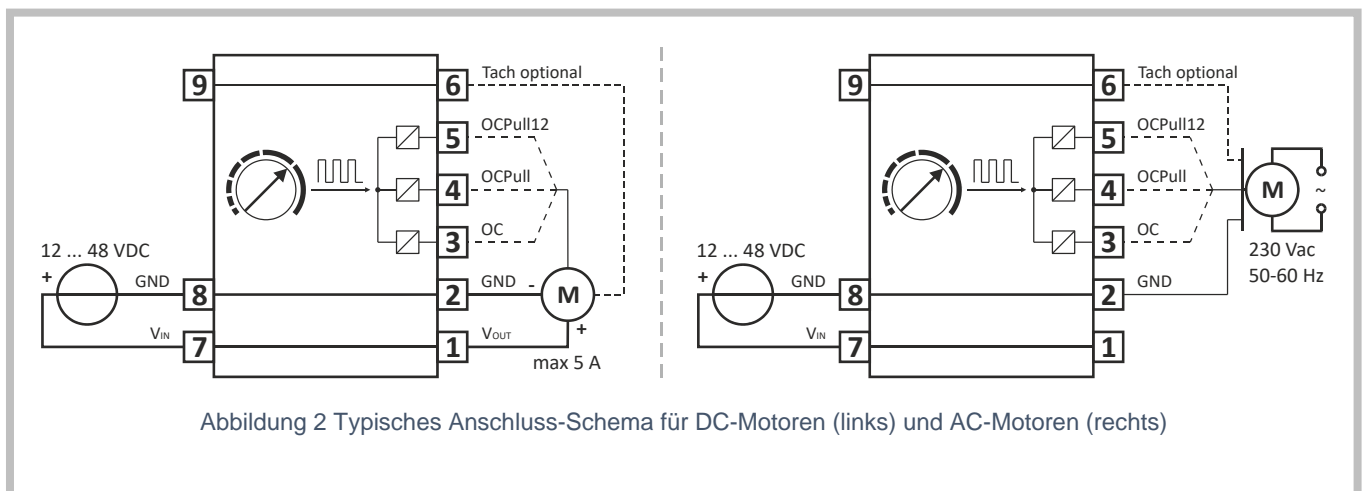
9
6
Tach optional
5
OCPull12
4
OCPull
3
OC
12 ... 48 VDC
+
GND
8
2
GND
-
M
$V_{IN}$
7
1
$V_{OUT}$
+
max 5 A

9
6
Tach optional
5
OCPull12
4
OCPull
M
~
3
OC
230 Vac
50-60 Hz
12 ... 48 VDC
+
GND
8
2
GND
$V_{IN}$
7
1

Abbildung 2 Typisches Anschluss-Schema für DC-Motoren (links) und AC-Motoren (rechts)